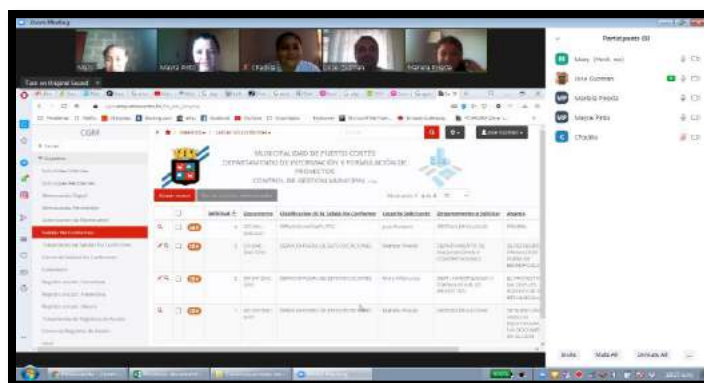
Zoom Meeting

Mayra Pitti
Chadlia
Iona Guzman
Marbila Pineda

Participants (5)

Mayr (Host, me)
Iona Guzman
Marbila Pineda
Mayra Pitti
Chadlia

CGRR

MUNICIPALIDAD DE PUERTO CORTES
DEPARTAMENTO DE INFORMACION Y FORMULACION DE PROYECTOS
CONTROL DE GESTION MUNICIPAL

Solicitud
Documento
Clasificacion de la Salida No Conforme
Usuario Solicitante
Departamento a Solicitar

Invite
Mute All
Unmute All